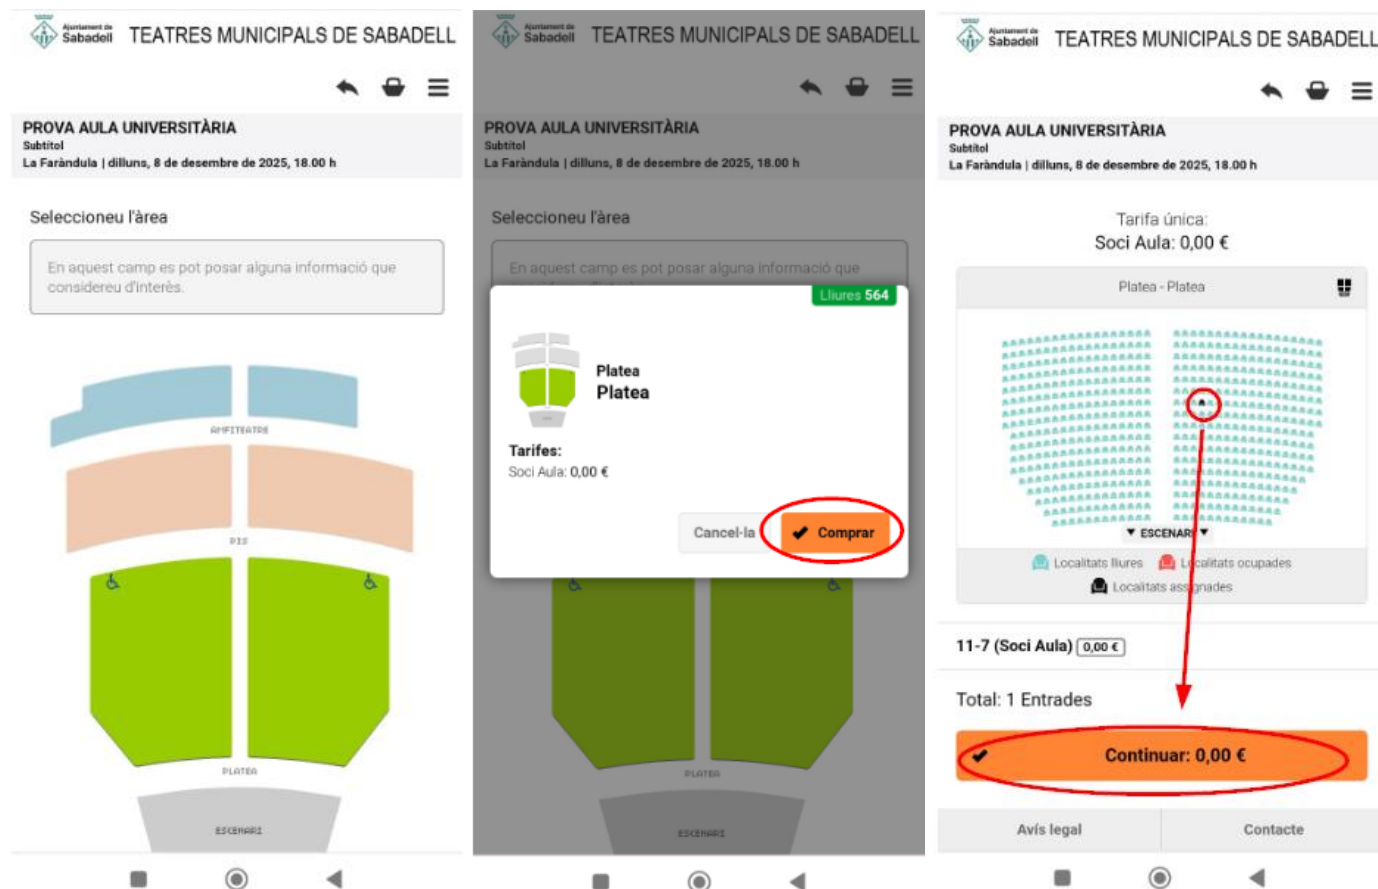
Ajuntament de Sabadell TEATRES MUNICIPALS DE SABADELL

PROVA AULA UNIVERSITÀRIA
Subtítol
La Faràndula | dilluns, 8 de desembre de 2025, 18.00 h

Seleccioneu l'àrea

En aquest camp es pot posar alguna informació que considereu d'interès.

AMFITEATRE
PIS
PLATEA
ESCENARI

Ajuntament de Sabadell TEATRES MUNICIPALS DE SABADELL

PROVA AULA UNIVERSITÀRIA
Subtítol
La Faràndula | dilluns, 8 de desembre de 2025, 18.00 h

Seleccioneu l'àrea

En aquest camp es pot posar alguna informació que

Lliures 564

Platea
Platea

Tarifes:
Soci Aula: 0,00 €

Cancel·la
Comprar

PLATEA
ESCENARI

Ajuntament de Sabadell TEATRES MUNICIPALS DE SABADELL

PROVA AULA UNIVERSITÀRIA
Subtítol
La Faràndula | dilluns, 8 de desembre de 2025, 18.00 h

Tarifa única:
Soci Aula: 0,00 €

Platea - Platea

ESCENARI

Localitats lliures
L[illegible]calitats ocupades
Localitats ass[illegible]gnades

11-7 (Soci Aula) 0,00 €

Total: 1 Entrades

Continuar: 0,00 €

Avís legal
Contacte